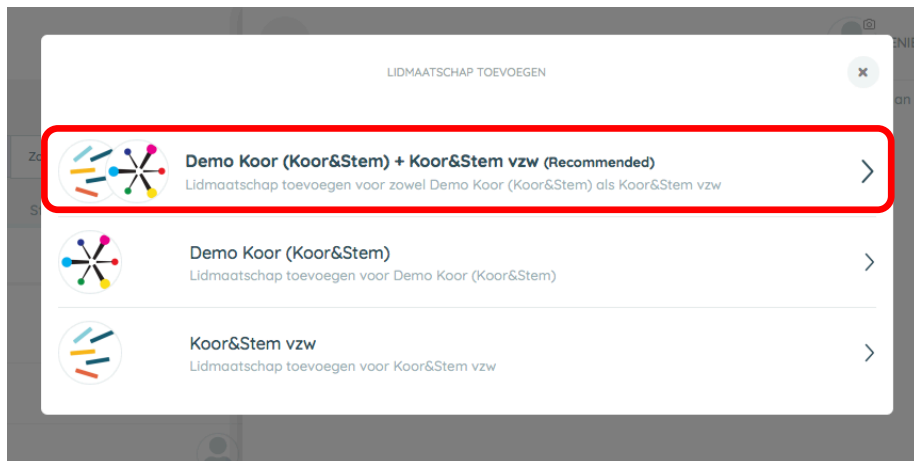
LIDMAATSCHAP TOEVOEGEN

×

Demo Koor (Koor&Stem) + Koor&Stem vzw (Recommended)
Lidmaatschap toevoegen voor zowel Demo Koor (Koor&Stem) als Koor&Stem vzw

Demo Koor (Koor&Stem)
Lidmaatschap toevoegen voor Demo Koor (Koor&Stem)

Koor&Stem vzw
Lidmaatschap toevoegen voor Koor&Stem vzw